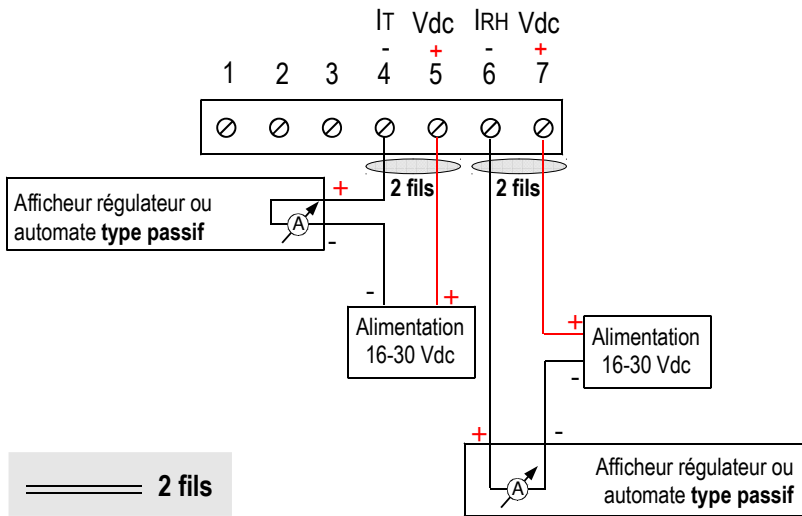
IT Vdc IRH Vdc
- + - +
1 2 3 4 5 6 7

2 fils
2 fils

Afficheur régulateur ou automate **type passif**
+
-
A

-
+
Alimentation 16-30 Vdc

+
-
Alimentation 16-30 Vdc

+
-
Afficheur régulateur ou automate **type passif**
A

2 fils